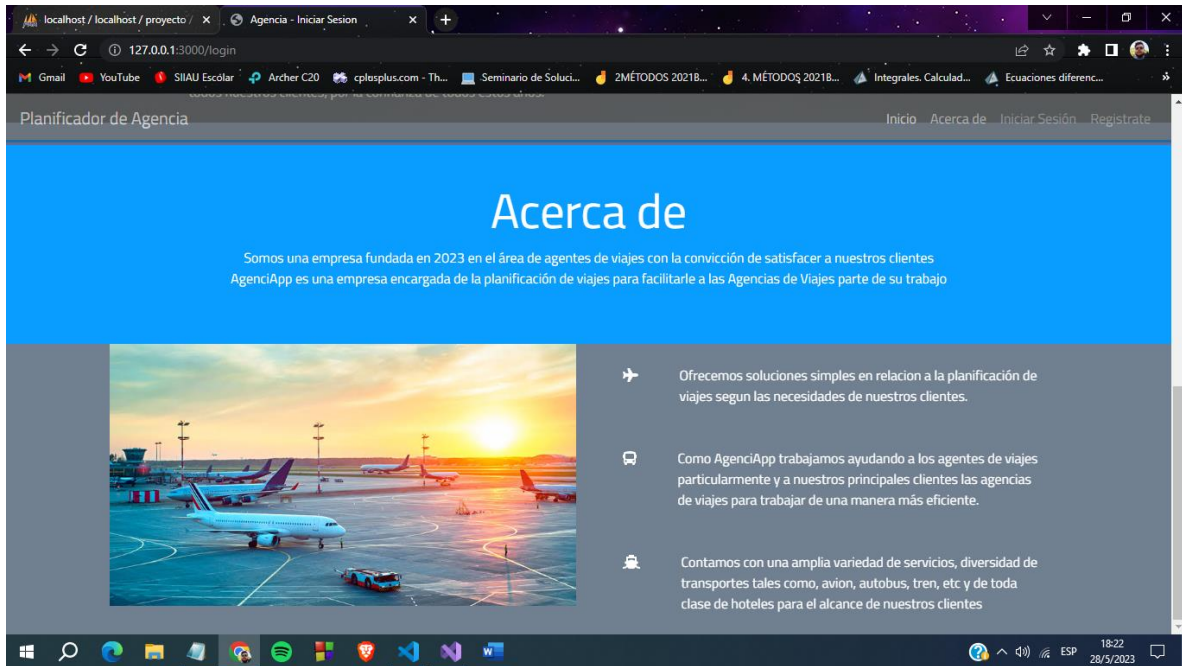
localhost / localhost / proyecto / ×   Agencia - Iniciar Sesion ×   +

127.0.0.1:3000/login

Gmail   YouTube   SIIAU Escólar   Archer C20   cplusplus.com - Th...   Seminario de Soluci...   2MÉTODOS 2021B...   4. MÉTODOS 2021B...   Integrales. Calculad...   Ecuaciones diferenc...

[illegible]

Planificador de Agencia

Inicio   Acerca de   Iniciar Sesión   Registrate

Acerca de

Somos una empresa fundada en 2023 en el área de agentes de viajes con la convicción de satisfacer a nuestros clientes AgenciApp es una empresa encargada de la planificación de viajes para facilitarle a las Agencias de Viajes parte de su trabajo

Ofrecemos soluciones simples en relacion a la planificación de viajes segun las necesidades de nuestros clientes.

Como AgenciApp trabajamos ayudando a los agentes de viajes particularmente y a nuestros principales clientes las agencias de viajes para trabajar de una manera más eficiente.

Contamos con una amplia variedad de servicios, diversidad de transportes tales como, avion, autobus, tren, etc y de toda clase de hoteles para el alcance de nuestros clientes

ESP   18:22   28/5/2023